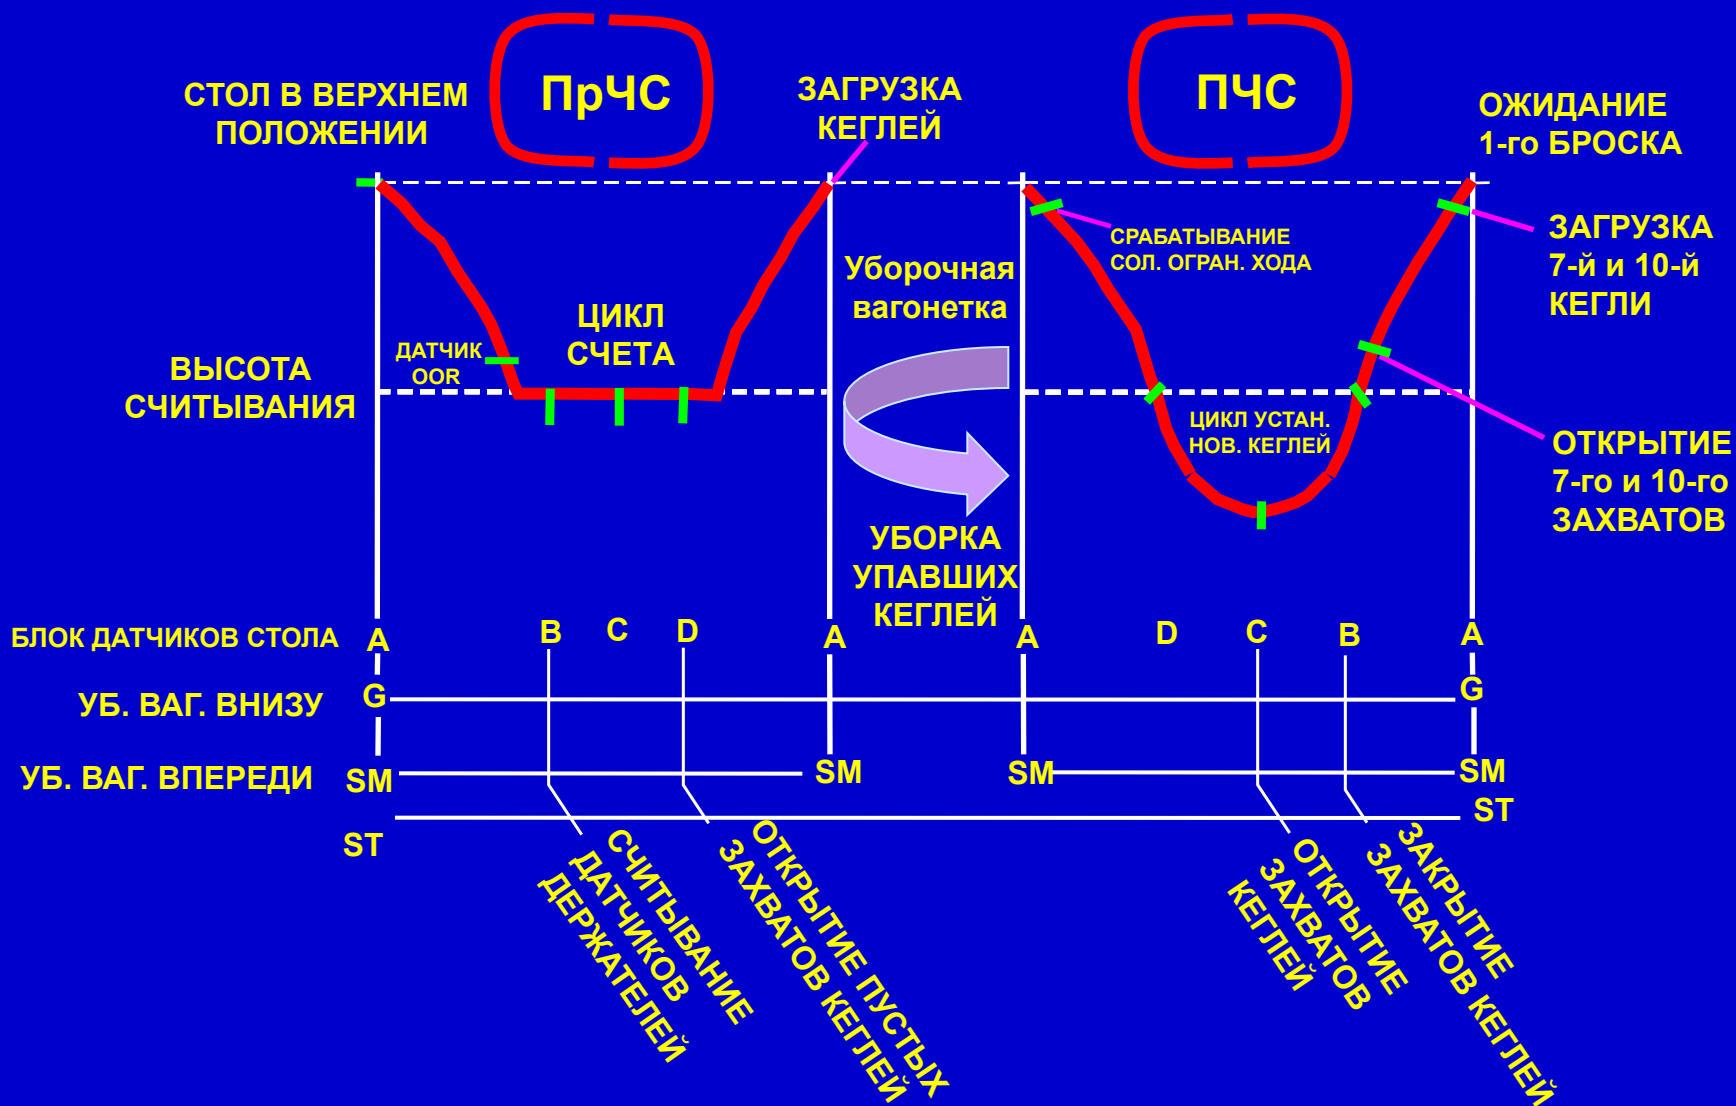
СТОЛ В ВЕРХНЕМ ПОЛОЖЕНИИ

ПрЧС

ЗАГРУЗКА КЕГЛЕЙ

ПЧС

ОЖИДАНИЕ 1-го БРОСКА

СРАБАТЫВАНИЕ СОЛ. ОГРАН. ХОДА

ЗАГРУЗКА 7-й и 10-й КЕГЛИ

Уборочная вагонетка

ЦИКЛ СЧЕТА

ДАТЧИК OOR

ВЫСОТА СЧИТЫВАНИЯ

ЦИКЛ УСТАН. НОВ. КЕГЛЕЙ

ОТКРЫТИЕ 7-го и 10-го ЗАХВАТОВ

УБОРКА УПАВШИХ КЕГЛЕЙ

БЛОК ДАТЧИКОВ СТОЛА A B C D A A D C B A

УБ. ВАГ. ВНИЗУ G G

УБ. ВАГ. ВПЕРЕДИ SM SM SM SM

ST ST

СЧИТЫВАНИЕ ДАТЧИКОВ ДЕРЖАТЕЛЕЙ

ОТКРЫТИЕ ПУСТЫХ ЗАХВАТОВ КЕГЛЕЙ

ОТКРЫТИЕ ЗАХВАТОВ КЕГЛЕЙ

ЗАКРЫТИЕ ЗАХВАТОВ КЕГЛЕЙ